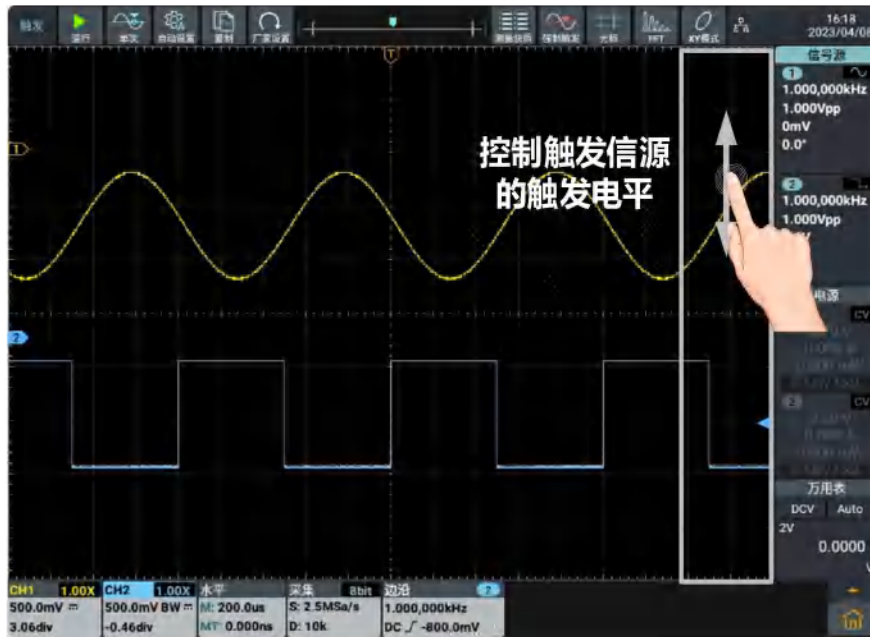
触发 运行 单次 自动设置 复制 厂家设置 测量快照 任意触发 光标 FFT XY模式 16:18 2023/04/08

T

1

2

控制触发信源的触发电平

信号源
1
1.000,000kHz
1.000Vpp
0mV
0.0°

2
1.000,000kHz
1.000Vpp
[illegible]

电源
CV
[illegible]
2
CV
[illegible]

万用表
DCV Auto
2V
0.0000
V

CH1 1.00X
500.0mV
3.06div

CH2 1.00X
500.0mV BW
-0.46div

水平
M: 200.0us
MT: 0.000ns

采集 8bit
S: 2.5MSa/s
D: 10k

边沿
1.000,000kHz
DC -800.0mV